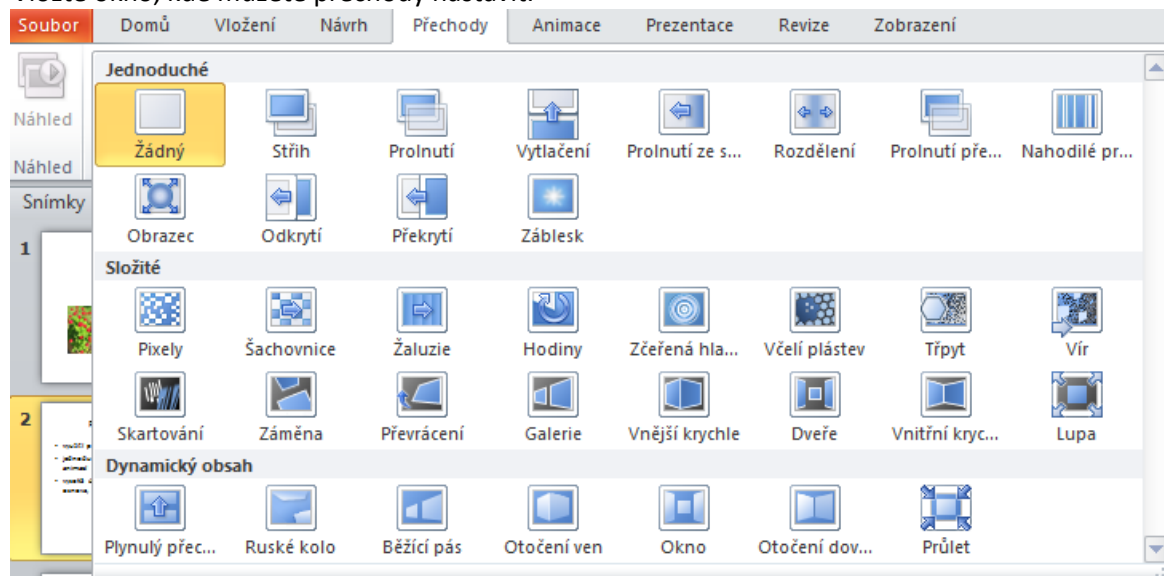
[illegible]

Soubor Domů Vložení Návrh Přechody Animace Prezentace Revize Zobrazení

Náhled

Náhled

Snímky

1

2

Jednoduché

Žádný Střih Prolnutí Vytlačení Prolnutí ze s... Rozdělení Prolnutí pře... Nahodilé pr...

Obrazec Odkrytí Překrytí Záblesk

Složité

Pixely Šachovnice Žaluzie Hodiny Zčeřená hla... Včelí plástev Třpyt Vír

Skartování Záměna Převrácení Galerie Vnější krychle Dveře Vnitřní kryc... Lupa

Dynamický obsah

Plynulý přec... Ruské kolo Běžící pás Otočení ven Okno Otočení dov... Průlet